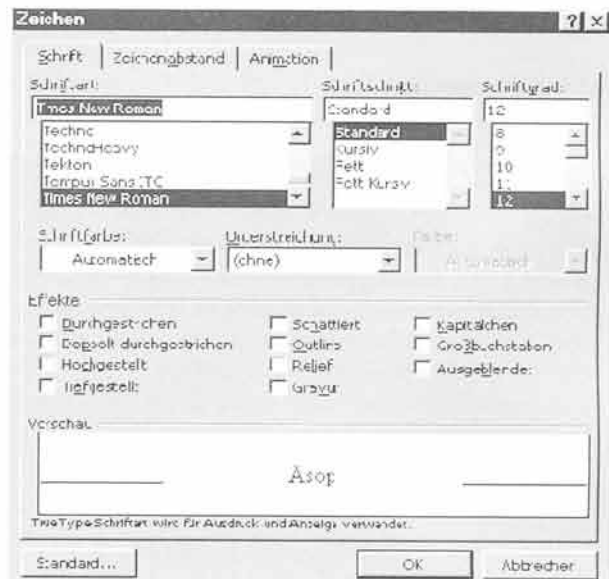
Zeichen ? ×

Schrift | Zeichenabstand | Animation

Schriftart:
Times New Roman
Techno
TechnoHeavy
Tekton
Tempus Sans ITC
Times New Roman

Schriftschnitt:
Standard
Standard
Kursiv
Fett
Fett Kursiv

Schriftgrad:
12
8
9
10
11
12

Schriftfarbe:
Automatisch

Unterstreichung:
(ohne)

Farbe:
Automatisch

Effekte
Durchgestrichen
Doppelt durchgestrichen
Hochgestellt
Tiefgestellt
Schattiert
Outline
Relief
Gravur
Kapitälchen
Großbuchstaben
Ausgeblendet

Vorschau
Äsop

TrueType-Schriftart wird für Ausdruck und Anzeige verwendet.

Standard... OK Abbrechen